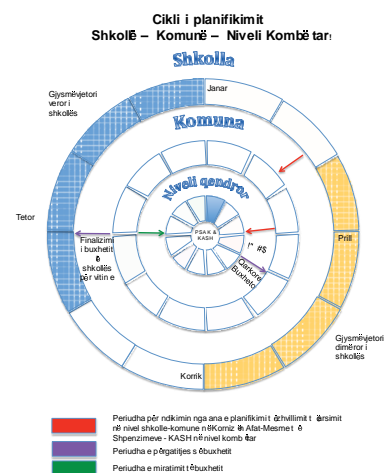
Cikli i planifikimit
Shkollë – Komunë – Niveli Kombëtar

Shkolla

Janar

Gjysmëvjetori veror i shkollës

Komuna

Niveli qendror

Tetor

Finalizimi i buxhetit të shkollës për vitin e

PSAK & KASH

I° #$

Qarkorja Buxhetore

Prill

Gjysmëvjetori dimëror i shkollës

Korrik

Periudha për ndikimin nga ana e planifikimit të zhvillimit të arsimit në nivel shkolle-komune në Kornizën Afat-Mesme të Shpenzimeve - KASH në nivel kombëtar

Periudha e përgatitjes së buxhetit

Periudha e miratimit të buxhetit